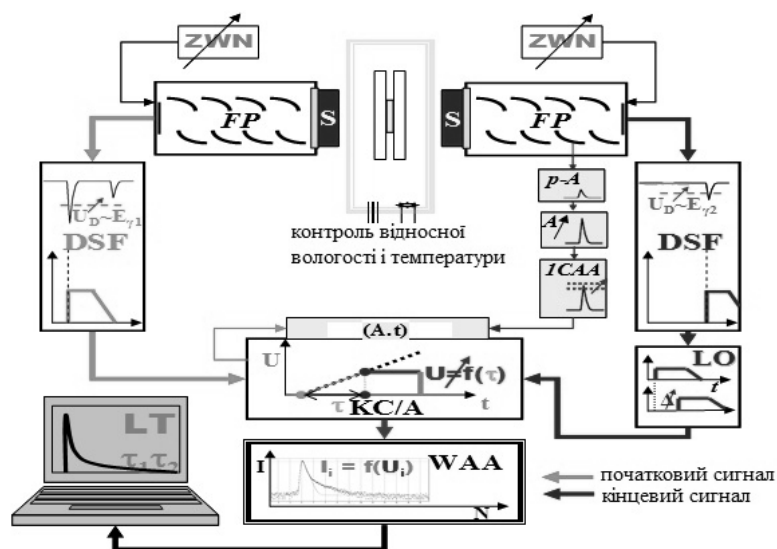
ZWN

ZWN

FP

S

S

FP

$U_D \sim E_{\gamma 1}$

DSF

контроль відносної вологості і температури

p-A

A

1CAA

$U_D \sim E_{\gamma 2}$

DSF

(A.t)

U

U=f(τ)

τ KC/A

t

LO

t

A

LT

$\tau_1 \tau_2$

I

$I_i = f(U_i)$

WAA

N

початковий сигнал

кінцевий сигнал